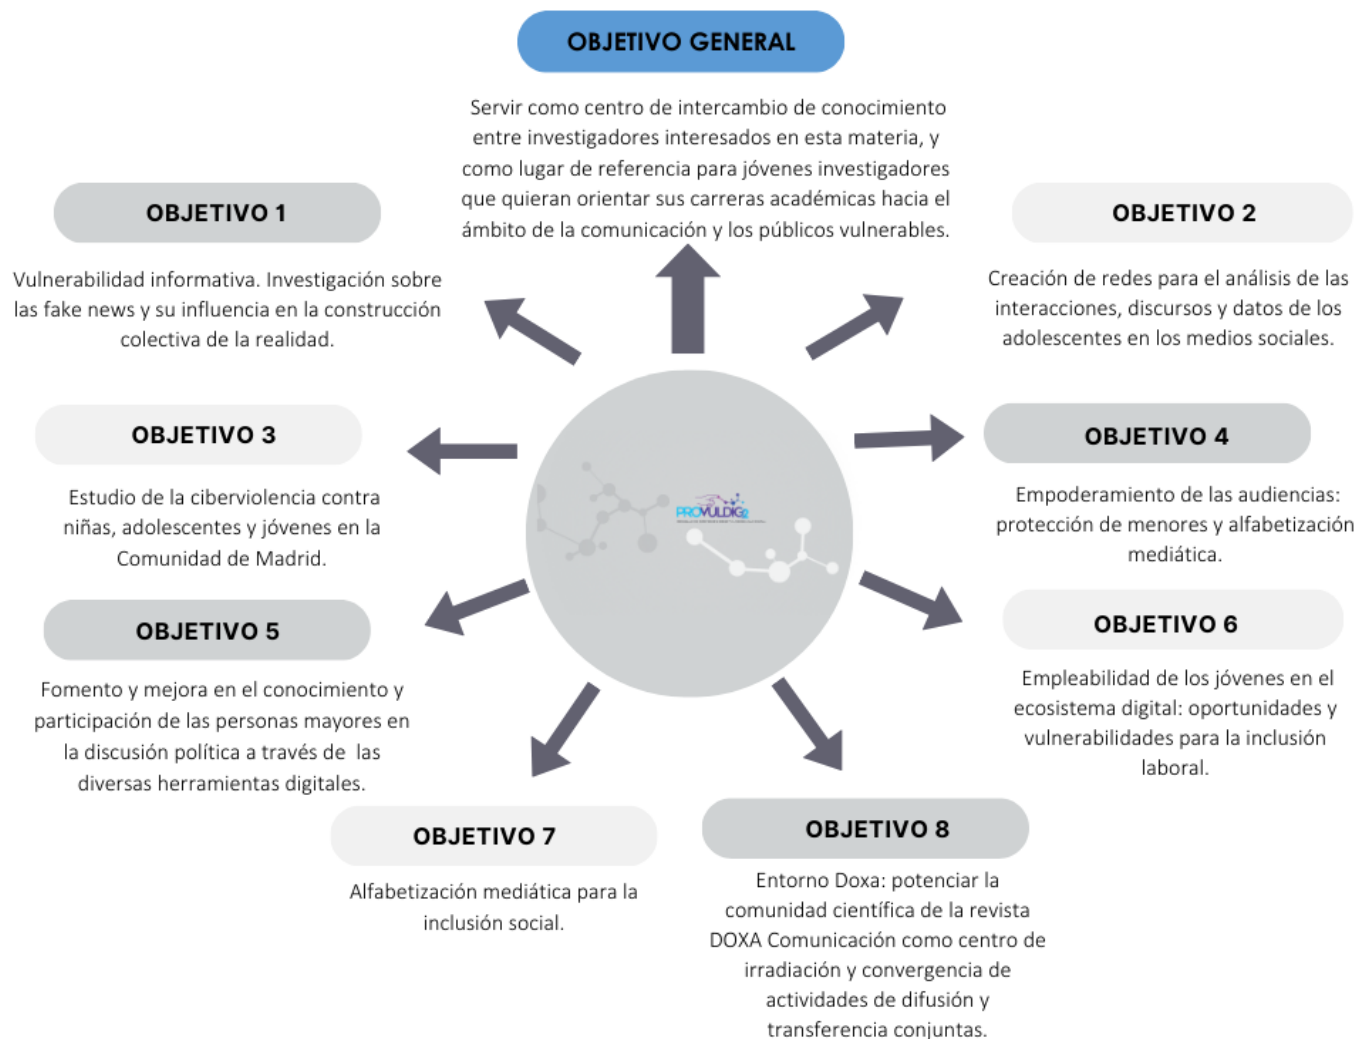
OBJETIVO GENERAL

Servir como centro de intercambio de conocimiento entre investigadores interesados en esta materia, y como lugar de referencia para jóvenes investigadores que quieran orientar sus carreras académicas hacia el ámbito de la comunicación y los públicos vulnerables.

OBJETIVO 1

Vulnerabilidad informativa. Investigación sobre las fake news y su influencia en la construcción colectiva de la realidad.

OBJETIVO 2

Creación de redes para el análisis de las interacciones, discursos y datos de los adolescentes en los medios sociales.

OBJETIVO 3

Estudio de la ciberviolencia contra niñas, adolescentes y jóvenes en la Comunidad de Madrid.

PROVULDIG2

OBJETIVO 4

Empoderamiento de las audiencias: protección de menores y alfabetización mediática.

OBJETIVO 5

Fomento y mejora en el conocimiento y participación de las personas mayores en la discusión política a través de las diversas herramientas digitales.

OBJETIVO 6

Empleabilidad de los jóvenes en el ecosistema digital: oportunidades y vulnerabilidades para la inclusión laboral.

OBJETIVO 7

Alfabetización mediática para la inclusión social.

OBJETIVO 8

Entorno Doxa: potenciar la comunidad científica de la revista DOXA Comunicación como centro de irradiación y convergencia de actividades de difusión y transferencia conjuntas.